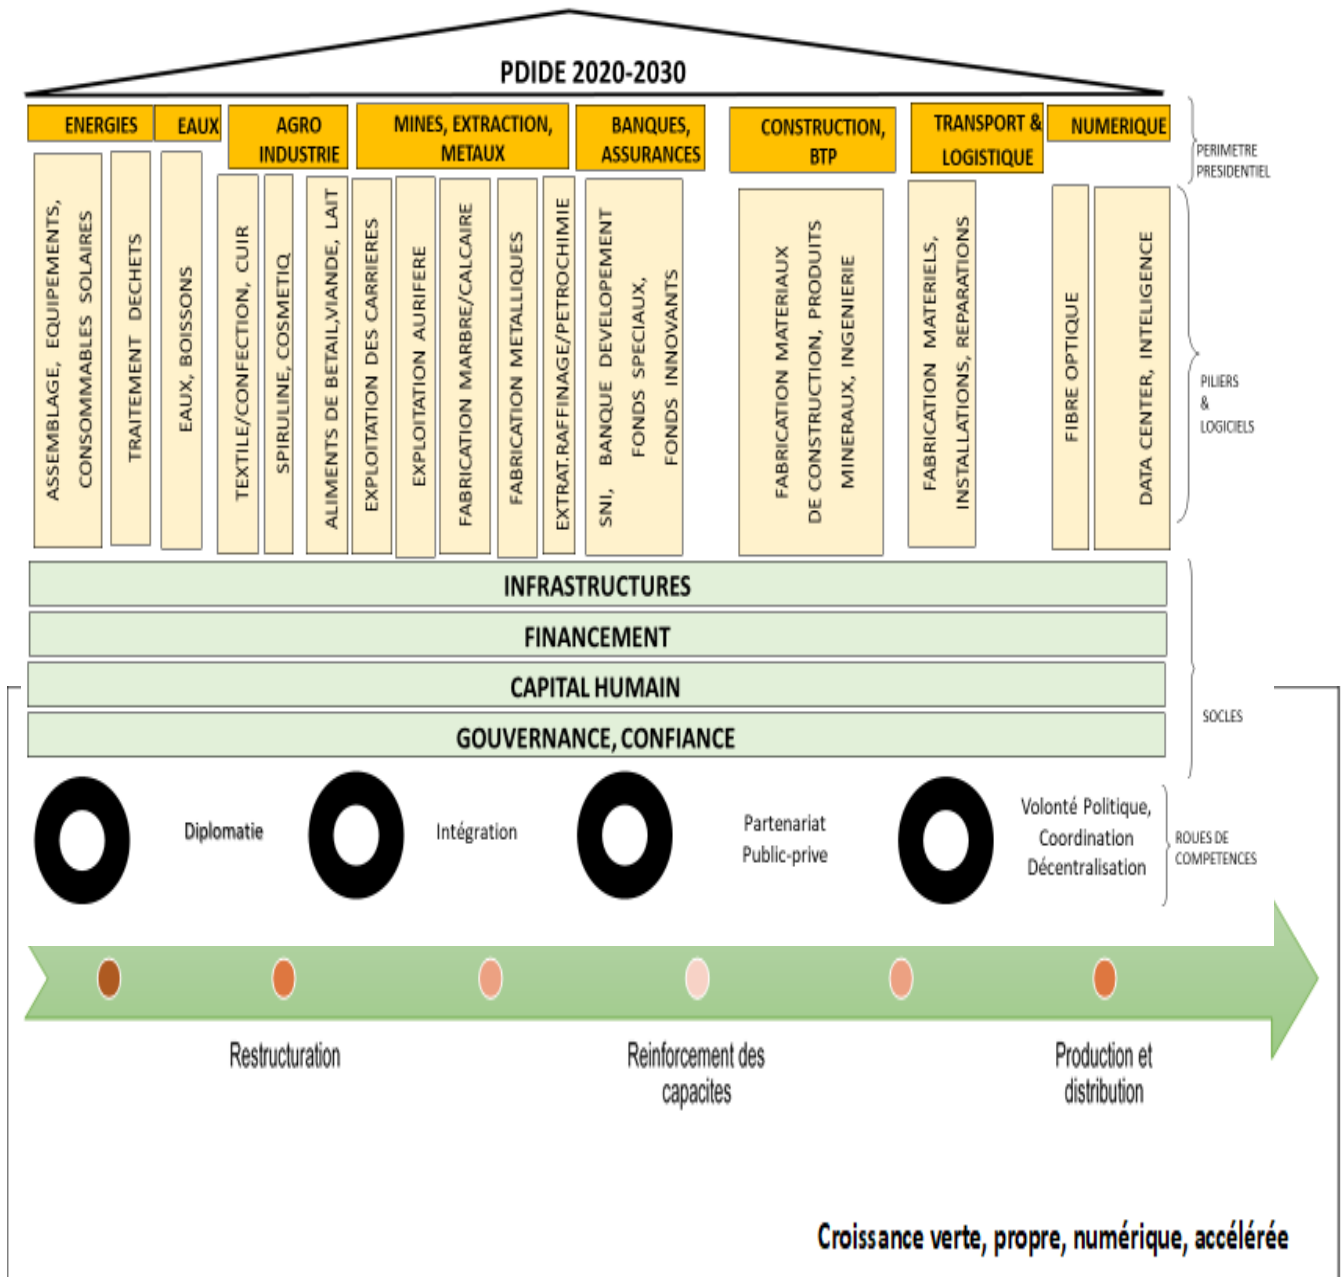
PDIDE 2020-2030

ENERGIES
EAUX
AGRO INDUSTRIE
MINES, EXTRACTION, METAUX
BANQUES, ASSURANCES
CONSTRUCTION, BTP
TRANSPORT & LOGISTIQUE
NUMERIQUE

PERIMETRE PRESIDENTIEL

ASSEMBLAGE, EQUIPEMENTS, CONSOMMABLES SOLAIRES
TRAITEMENT DECHETS
EAUX, BOISSONS
TEXTILE/CONFECTION, CUIR
SPIRULINE, COSMETIQ
ALIMENTS DE BETAIL,VIANDE, LAIT
EXPLOITATION DES CARRIERES
EXPLOITATION AURIFERE
FABRICATION MARBRE/CALCAIRE
FABRICATION METALLIQUES
EXTRAT.RAFFINAGE/PETROCHIMIE
SNI, BANQUE DEVELOPEMENT FONDS SPECIAUX, FONDS INNOVANTS
FABRICATION MATERIAUX DE CONSTRUCTION, PRODUITS MINERAUX, INGENIERIE
FABRICATION MATERIELS, INSTALLATIONS, REPARATIONS
FIBRE OPTIQUE
DATA CENTER, INTELIGENCE

PILIERS & LOGICIELS

INFRASTRUCTURES
FINANCEMENT
CAPITAL HUMAIN
GOUVERNANCE, CONFIANCE

SOCLES

Diplomatie
Intégration
Partenariat Public-prive
Volonté Politique, Coordination Décentralisation

ROUES DE COMPETENCES

Restructuration
Reinforcement des capacites
Production et distribution

Croissance verte, propre, numérique, accélérée